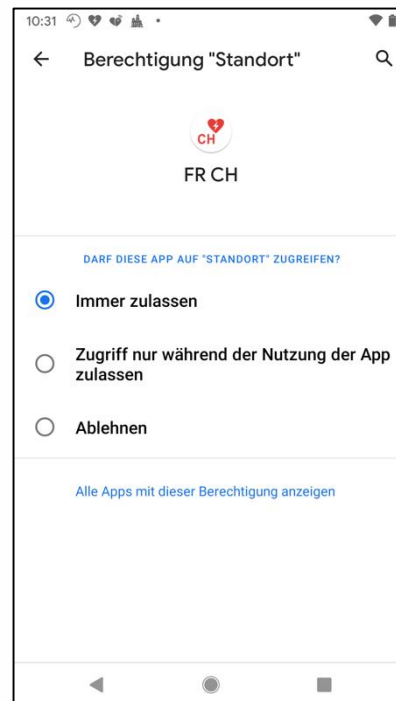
10:31

Berechtigung "Standort"

CH

FR CH

DARF DIESE APP AUF "STANDORT" ZUGREIFEN?

Immer zulassen

Zugriff nur während der Nutzung der App zulassen

Ablehnen

Alle Apps mit dieser Berechtigung anzeigen